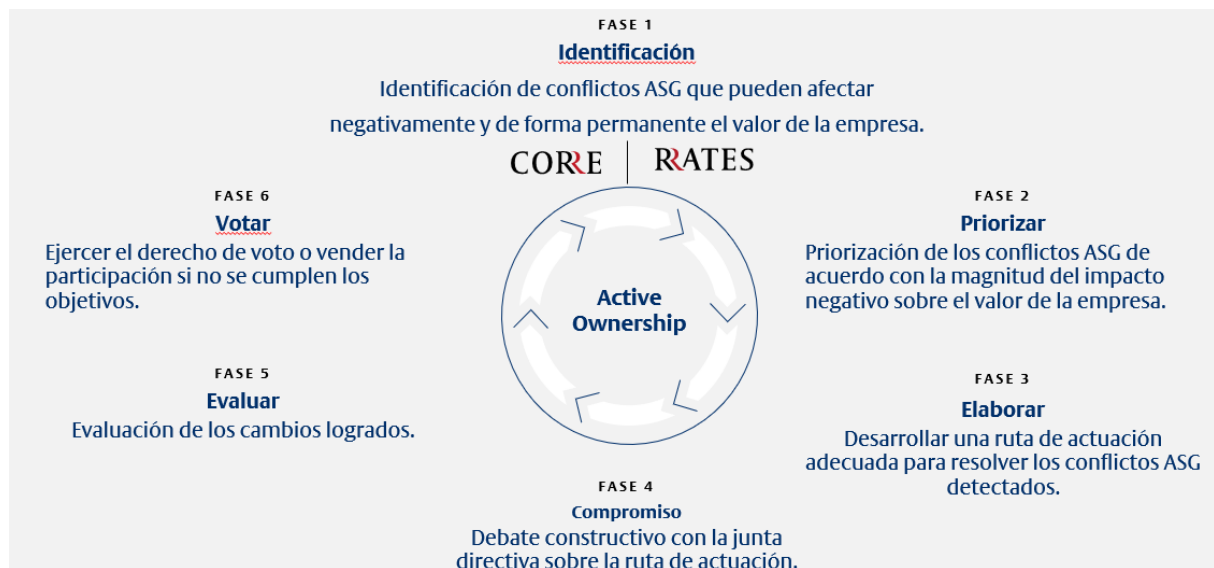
FASE 1
Identificación
Identificación de conflictos ASG que pueden afectar negativamente y de forma permanente el valor de la empresa.

CORRE | RRATES

FASE 6
Votar
Ejercer el derecho de voto o vender la participación si no se cumplen los objetivos.

FASE 2
Priorizar
Priorización de los conflictos ASG de acuerdo con la magnitud del impacto negativo sobre el valor de la empresa.

Active Ownership

FASE 5
Evaluar
Evaluación de los cambios logrados.

FASE 3
Elaborar
Desarrollar una ruta de actuación adecuada para resolver los conflictos ASG detectados.

FASE 4
Compromiso
Debate constructivo con la junta directiva sobre la ruta de actuación.